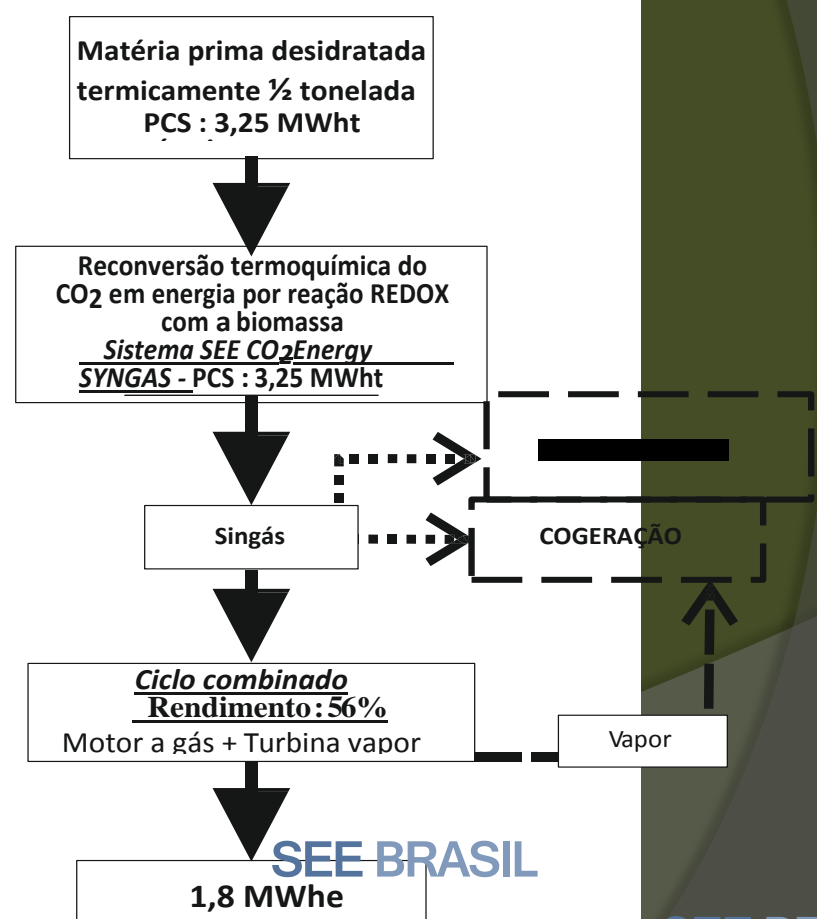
Matéria prima desidratada termicamente ½ tonelada
PCS : 3,25 MWht

Reconversão termoquímica do $CO_2$ em energia por reação REDOX com a biomassa
Sistema SEE $CO_2$Energy
SYNGAS - PCS : 3,25 MWht

Singás

COGERAÇÃO

Ciclo combinado
Rendimento : 56%
Motor a gás + Turbina vapor

Vapor

SEE BRASIL

1,8 MWhe